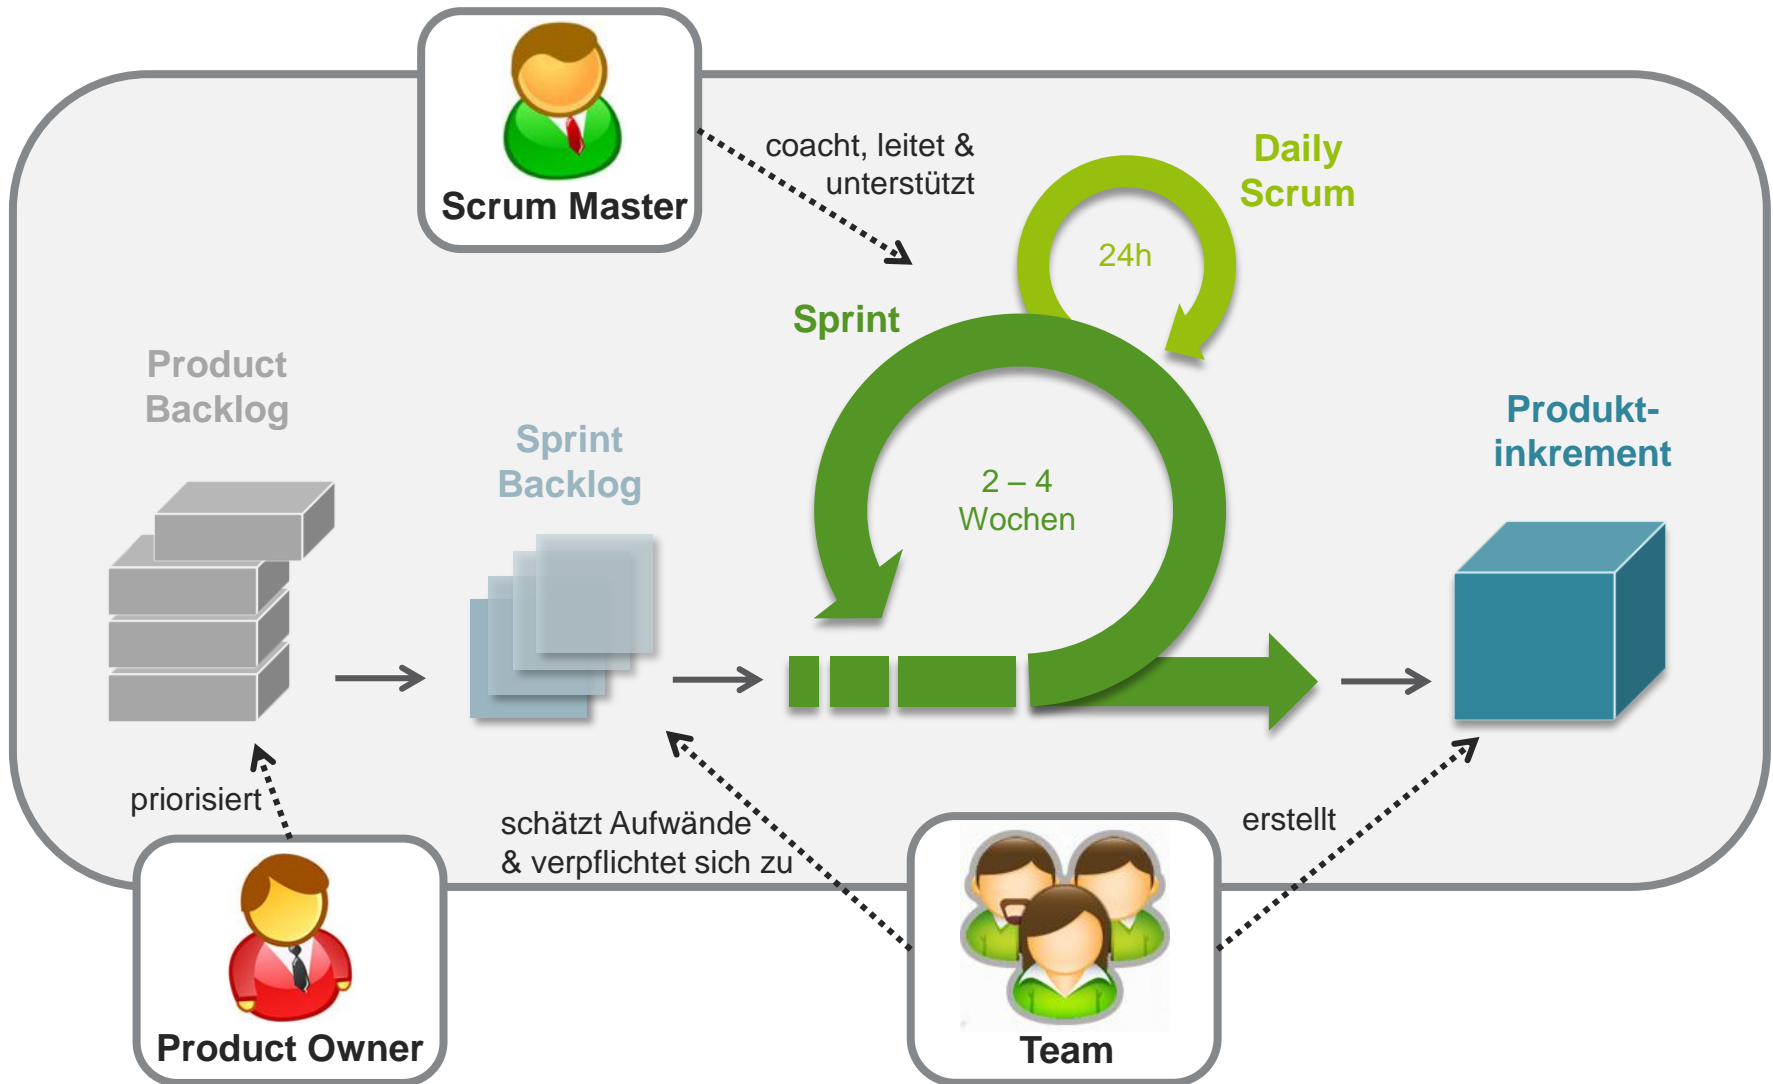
Scrum Master

coacht, leitet & unterstützt

Daily Scrum

24h

Sprint

Product Backlog

Sprint Backlog

2 – 4 Wochen

Produkt-inkrement

priorisiert

schätzt Aufwände & verpflichtet sich zu

erstellt

Product Owner

Team